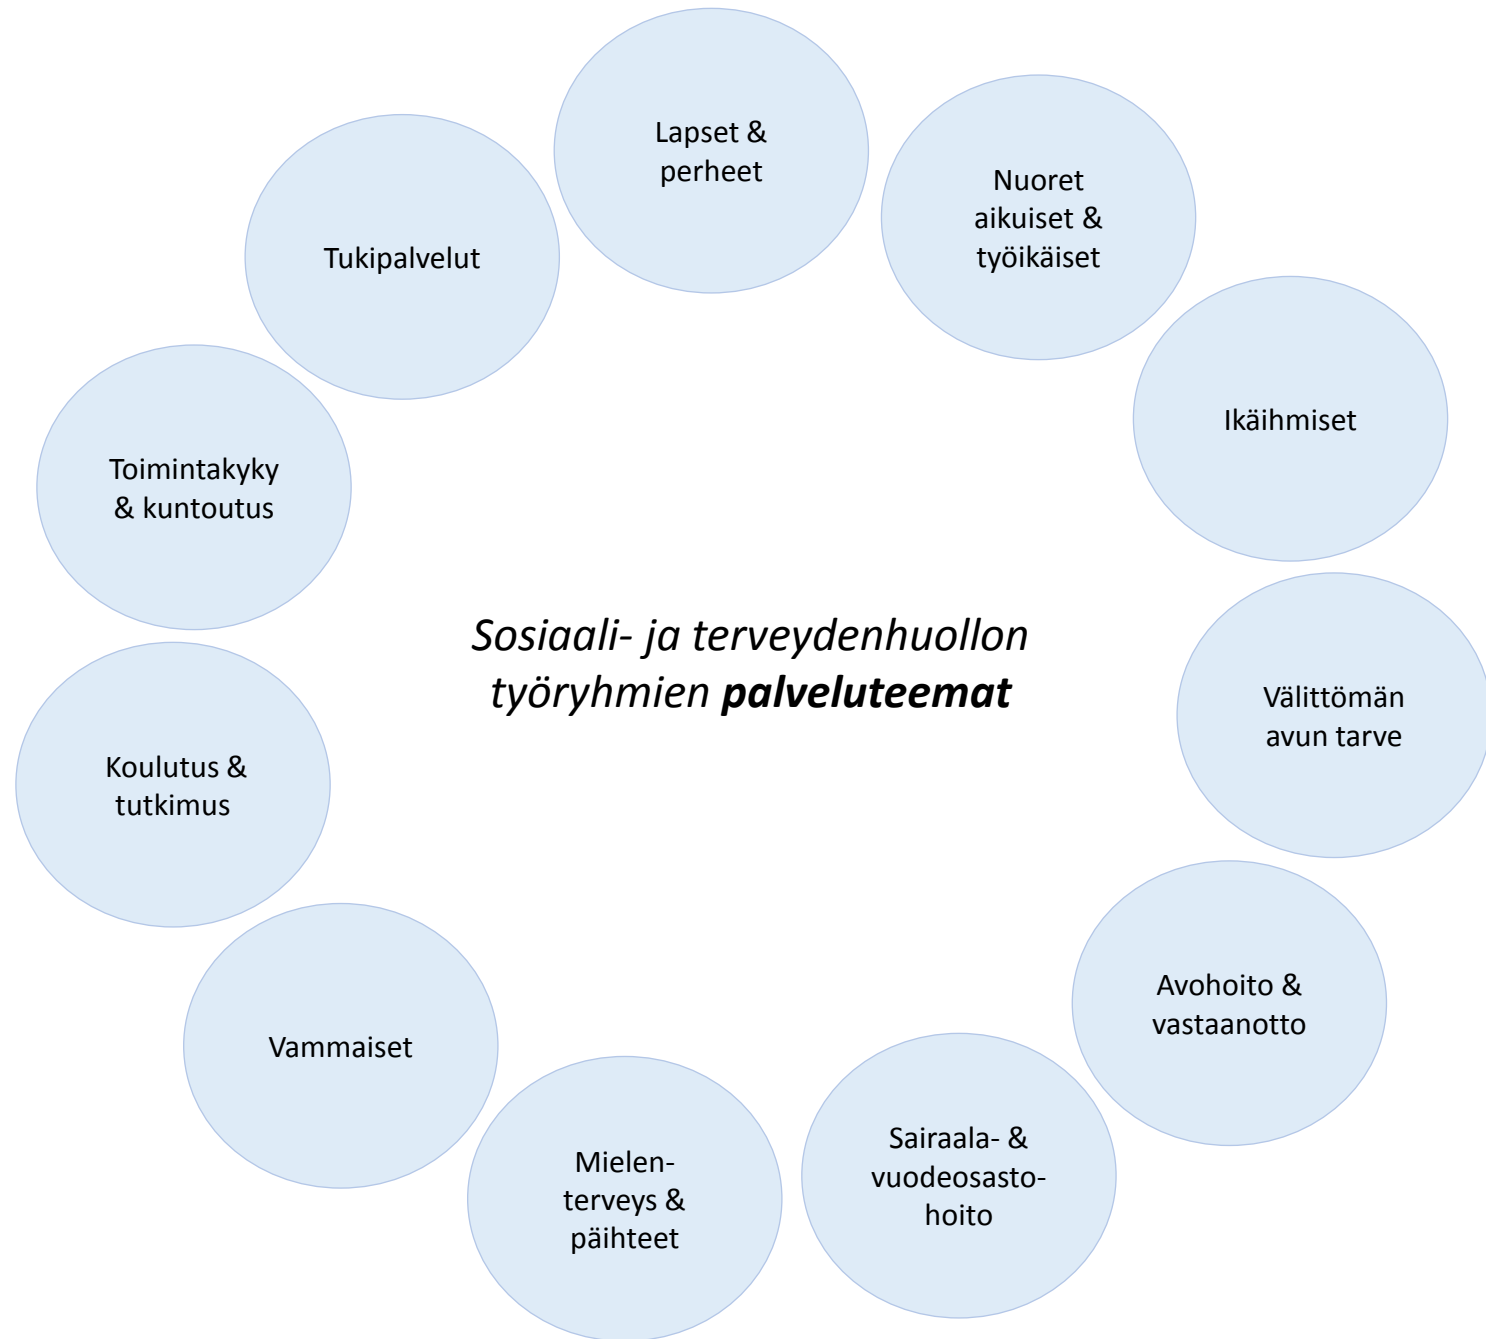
Sosiaali- ja terveydenhuollon työryhmien **palveluteemat**

Lapset & perheet

Nuoret aikuiset & työikäiset

Ikäihmiset

Välittömän avun tarve

Avohoito & vastaanotto

Sairaala- & vuodeosasto-hoito

Mielen-terveys & päihteet

Vammaiset

Koulutus & tutkimus

Toimintakyky & kuntoutus

Tukipalvelut